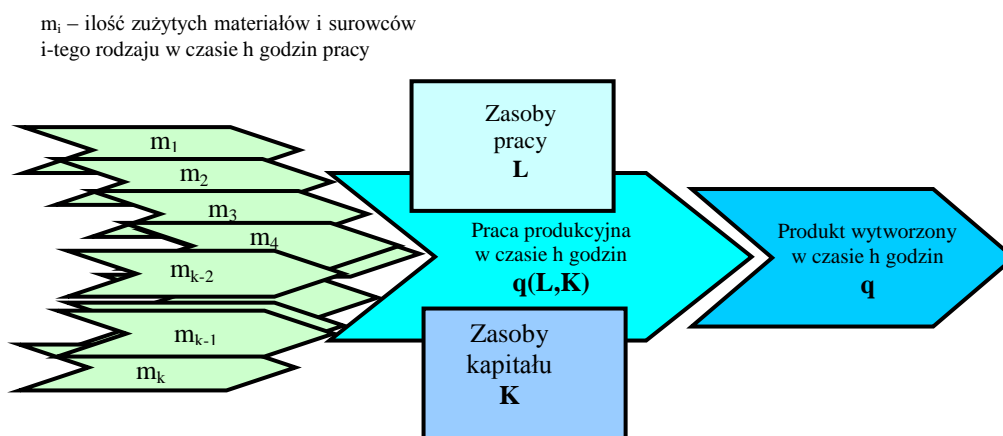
$m_i$ – ilość zużytych materiałów i surowców i-tego rodzaju w czasie h godzin pracy

$m_1$
$m_2$
$m_3$
$m_4$
$m_{k-2}$
$m_{k-1}$
$m_k$

Zasoby pracy
**L**

Praca produkcyjna w czasie h godzin
**q(L,K)**

Zasoby kapitału
**K**

Produkt wytworzony w czasie h godzin
**q**